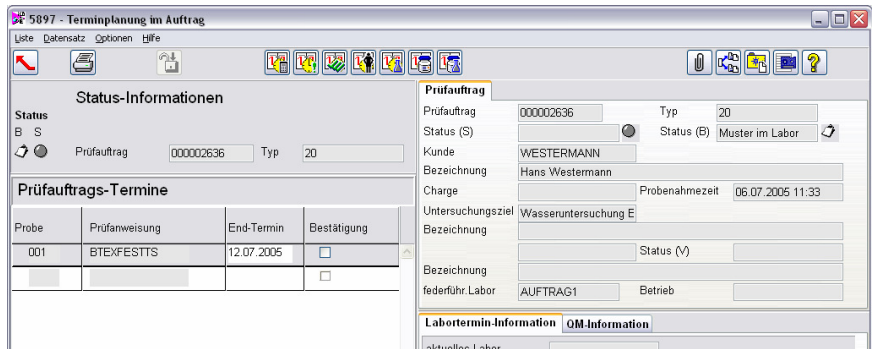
5897 - Terminplanung im Auftrag

Liste Datensatz Optionen Hilfe

Status-Informationen

Status
B S

Prüfauftrag 000002636 Typ 20

Prüfauftrags-Termine

| Probe | Prüfanweisung | End-Termin | Bestätigung |
|---|---|---|---|
| 001 | BTEXFESTTS | 12.07.2005 | ☐ |
| | | | ☐ |

Prüfauftrag

Prüfauftrag 000002636 Typ 20
Status (S) Status (B) Muster im Labor
Kunde WESTERMANN
Bezeichnung Hans Westermann
Charge Probenahmezeit 06.07.2005 11:33
Untersuchungsziel Wasseruntersuchung E
Bezeichnung
Status (V)
Bezeichnung
federführ.Labor AUFTRAG1 Betrieb

Labortermin-Information QM-Information

aktuelles Labor